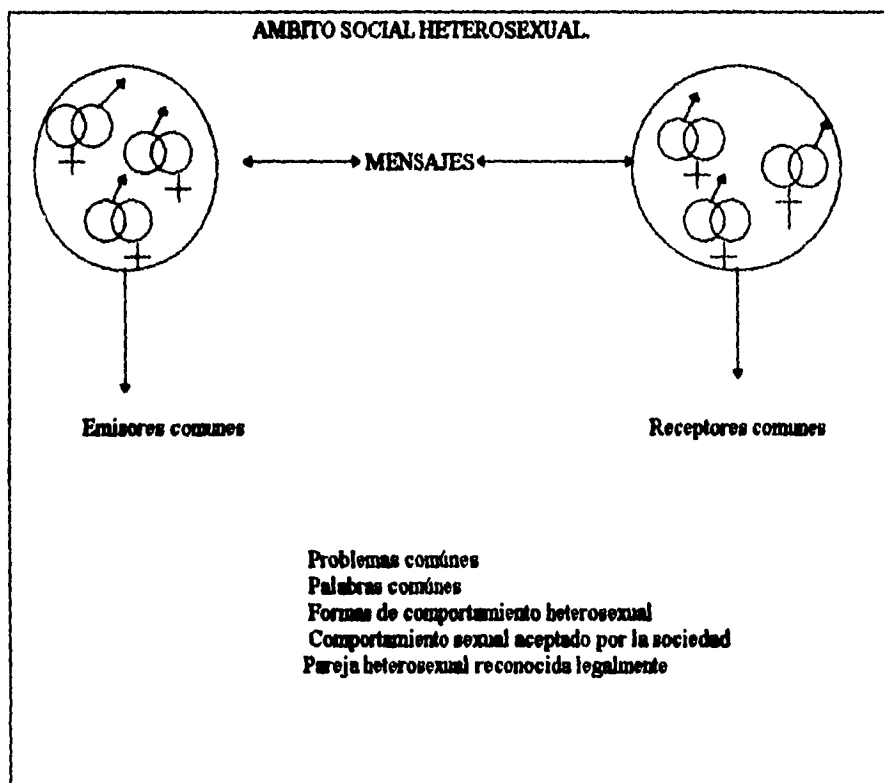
AMBITO SOCIAL HETEROSEXUAL.

MENSAJES

Emisores comunes

Receptores comunes

Problemas comúnes
Palabras comúnes
Formas de comportamiento heterosexual
Comportamiento sexual aceptado por la sociedad
Pareja heterosexual reconocida legalmente